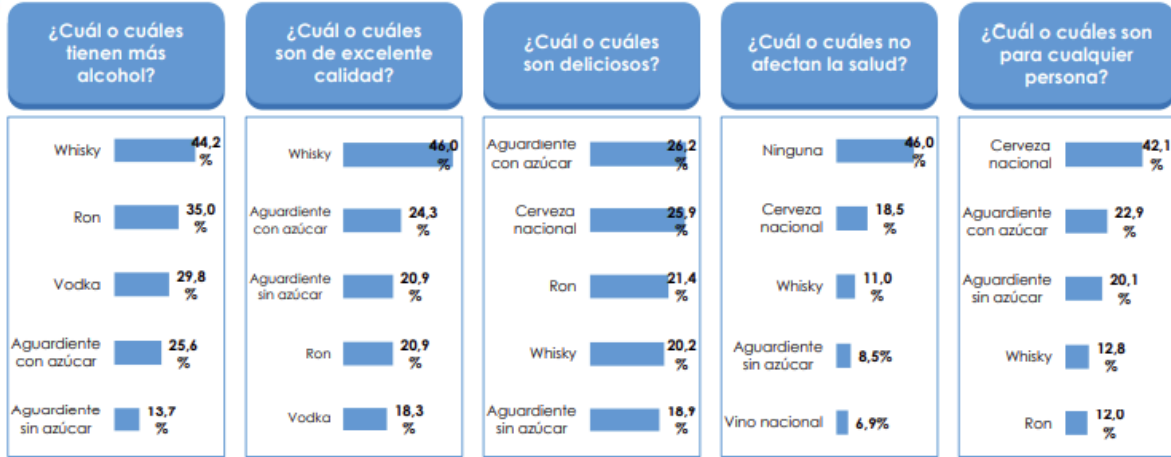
¿Cuál o cuáles tienen más alcohol?

Whisky 44,2 %
Ron 35,0 %
Vodka 29,8 %
Aguardiente con azúcar 25,6 %
Aguardiente sin azúcar 13,7 %

¿Cuál o cuáles son de excelente calidad?

Whisky 46,0 %
Aguardiente con azúcar 24,3 %
Aguardiente sin azúcar 20,9 %
Ron 20,9 %
Vodka 18,3 %

¿Cuál o cuáles son deliciosos?

Aguardiente con azúcar 26,2 %
Cerveza nacional 25,9 %
Ron 21,4 %
Whisky 20,2 %
Aguardiente sin azúcar 18,9 %

¿Cuál o cuáles no afectan la salud?

Ninguna 46,0 %
Cerveza nacional 18,5 %
Whisky 11,0 %
Aguardiente sin azúcar 8,5%
Vino nacional 6,9%

¿Cuál o cuáles son para cualquier persona?

Cerveza nacional 42,1 %
Aguardiente con azúcar 22,9 %
Aguardiente sin azúcar 20,1 %
Whisky 12,8 %
Ron 12,0 %